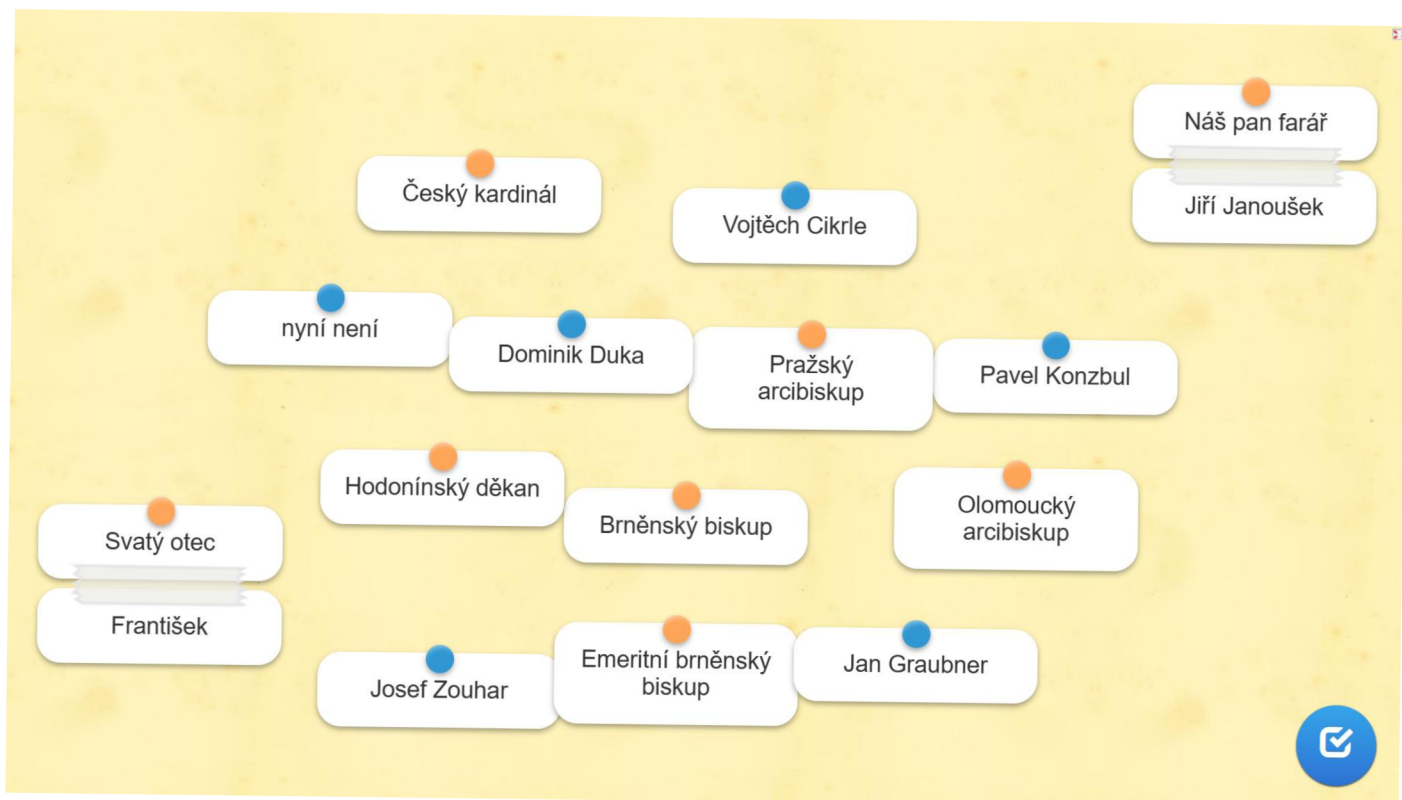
Náš pan farář

Jiří Janoušek

Český kardinál

Vojtěch Cikrle

nyní není

Dominik Duka

Pražský arcibiskup

Pavel Konzbul

Hodonínský děkan

Brněnský biskup

Olomoucký arcibiskup

Svatý otec

František

Josef Zouhar

Emeritní brněnský biskup

Jan Graubner